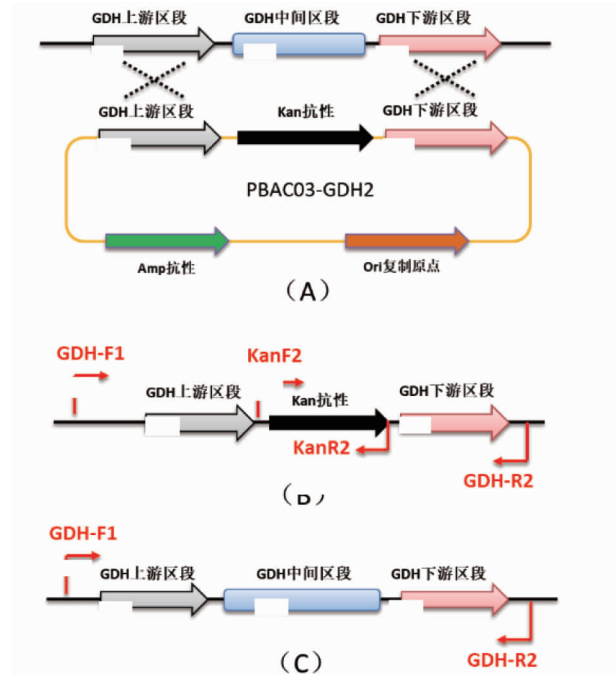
GDH上游区段
GDH中间区段
GDH下游区段
GDH上游区段
Kan抗性
GDH下游区段
PBAC03-GDH2
Amp抗性
Ori复制原点
（A）

GDH-F1
KanF2
GDH上游区段
Kan抗性
GDH下游区段
KanR2
GDH-R2
（B）

GDH-F1
GDH上游区段
GDH中间区段
GDH下游区段
GDH-R2
（C）